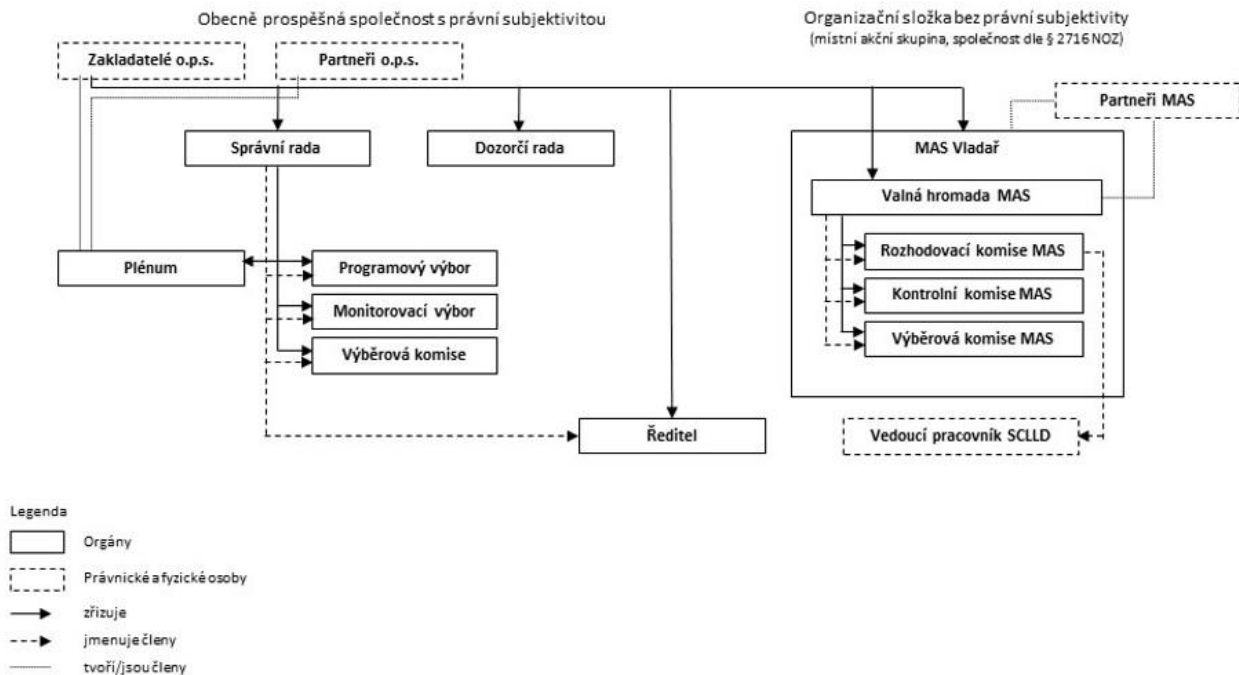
Obecně prospěšná společnost s právní subjektivitou

Organizační složka bez právní subjektivity
(místní akční skupina, společnost dle § 2716 NOZ)

Zakladatelé o.p.s.

Partneři o.p.s.

Partneři MAS

Správní rada

Dozorčí rada

MAS Vladař

Valná hromada MAS

Plénum

Programový výbor

Monitorovací výbor

Výběrová komise

Rozhodovací komise MAS

Kontrolní komise MAS

Výběrová komise MAS

Ředitel

Vedoucí pracovník SCLLD

Legenda

Orgány

Právnické a fyzické osoby

zřizuje

jmenuje členy

tvoří/jsou členy